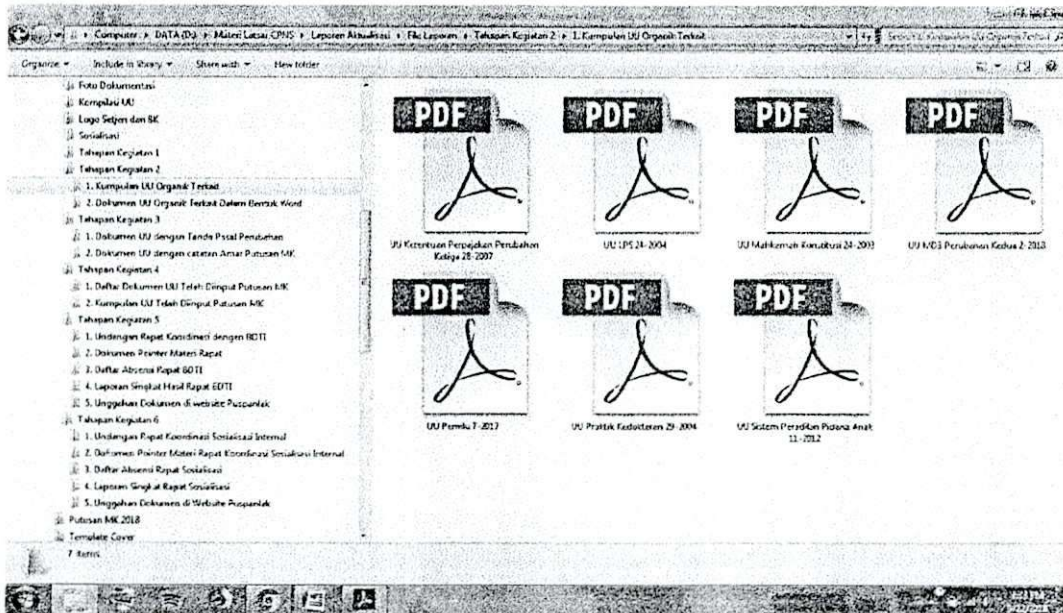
Computer ▸ DATA (D:) ▸ Materi Latsar CPNS ▸ Laporan Aktualisasi ▸ File Laporan ▸ Tahapan Kegiatan 2 ▸ 1. Kumpulan UU Organik Terkait

Organize ▾ Include in library ▾ Share with ▾ New folder

Foto Dokumentasi
Kompilasi UU
Logo Setjen dan BK
Sosialisasi
Tahapan Kegiatan 1
Tahapan Kegiatan 2
1. Kumpulan UU Organik Terkait
2. Dokumen UU Organik Terkait Dalam Bentuk Word
Tahapan Kegiatan 3
1. Dokumen UU dengan Tanda Pasal Perubahan
2. Dokumen UU dengan catatan Amar Putusan MK
Tahapan Kegiatan 4
1. Daftar Dokumen UU Telah Diinput Putusan MK
2. Kumpulan UU Telah Diinput Putusan MK
Tahapan Kegiatan 5
1. Undangan Rapat Koordinasi dengan BDTI
2. Dokumen Pointer Materi Rapat
3. Daftar Absensi Rapat BDTI
4. Laporan Singkat Hasil Rapat BDTI
5. Unggahan Dokumen di website Puspanlak
Tahapan Kegiatan 6
1. Undangan Rapat Koordinasi Sosialisasi Internal
2. Dokumen Pointer Materi Rapat Koordinasi Sosialisasi Internal
3. Daftar Absensi Rapat Sosialisasi
4. Laporan Singkat Rapat Sosialisasi
5. Unggahan Dokumen di Website Puspanlak
Putusan MK 2018
Template Cover

PDF
UU Ketentuan Perpajakan Perubahan Ketiga 28-2007
PDF
UU LPS 24-2004
PDF
UU Mahkamah Konstitusi 24-2003
PDF
UU MD3 Perubahan Kedua 2-2018
PDF
UU Pemilu 7-2017
PDF
UU Praktik Kedokteran 29-2004
PDF
UU Sistem Peradilan Pidana Anak 11-2012

7 items